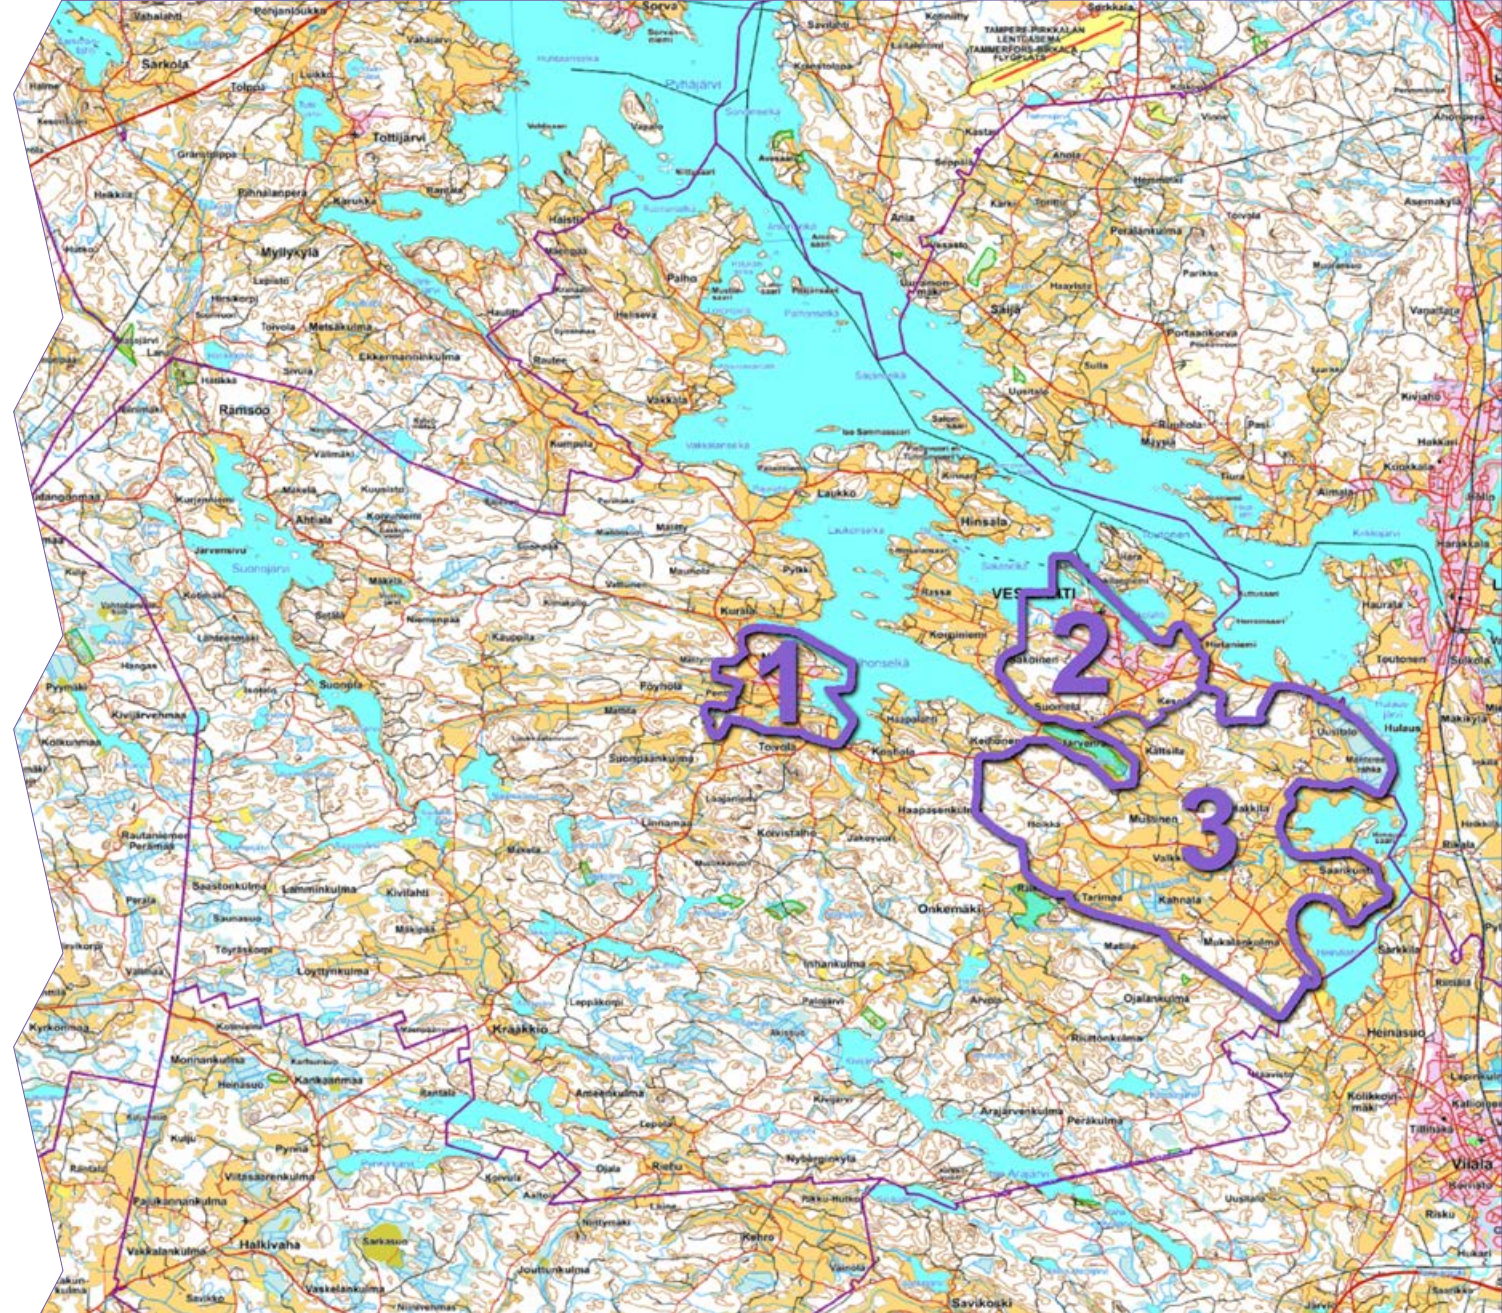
1

2

3

Särkola

Tottijärvi

Myllykylä

Ramsoo

Pyhäjärvi

Haistila

Palho

Heiseva

Rautee

Kumpula

Ahtiala

Suonojärvi

Suoniola

Föyhölä

Toivola

Vesilahti

Laukko

Hinsala

Rassa

Koskenen

Suomela

Mussinen

Kahnala

Tarimaa

Mukalankulma

Onkemäki

Linnamaa

Haapasenkulma

Kaltsila

Hulaus

Saarikulma

Leppäkorpi

Krääkkiö

Ameenkulma

Loyttynkulma

Monnankulma

Kankaanmaa

Pyrinä

Viitasaarenkulma

Ojala

Riehu

Halkivaha

Sarkasuo

Vaskelankulma

Kehro

Savikoski

Joutsunkulma

Peräkulma

Arajärvenkulma

Heinäsuo

Vilala

Risku

Särkilä

Toutonen

Haurala

Asemakylä

Saijo

Ania

Kastari

Vapaalaiset

TAMPERE-PIRKKALAN LENTOASEMA TAMMERFORS-BIRKALA FLYGSTATION

Sorva

Särkkalä